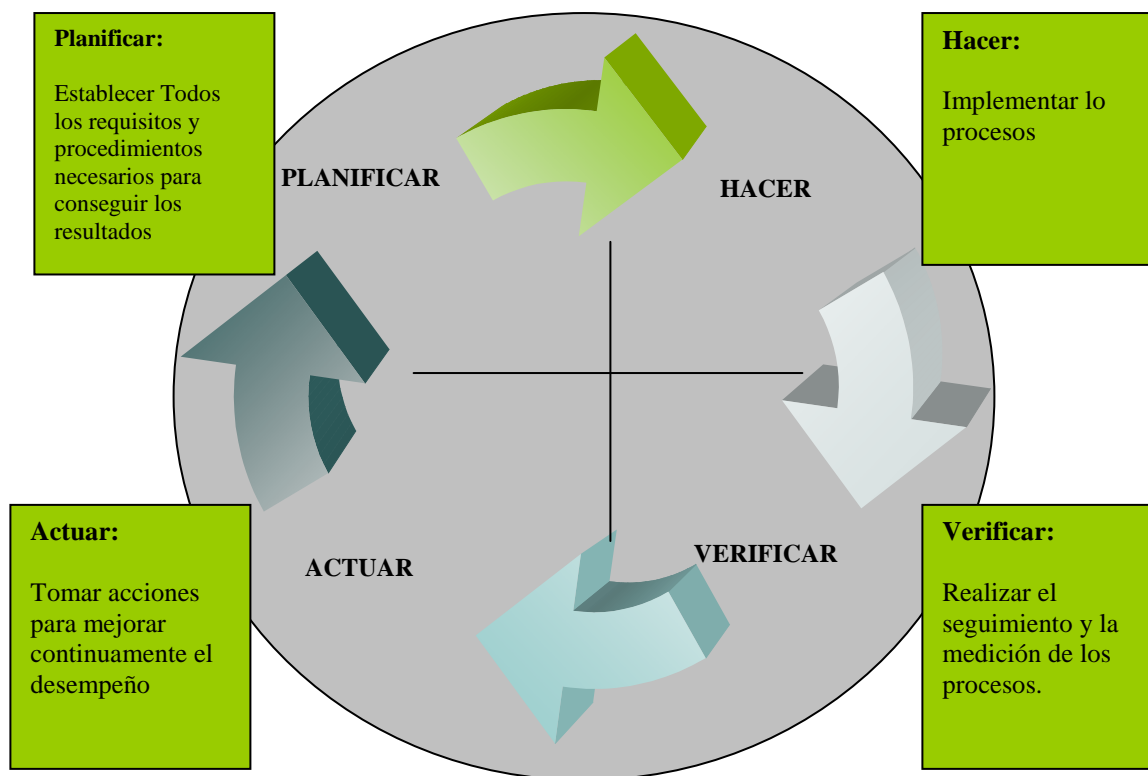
Planificar:

Establecer Todos los requisitos y procedimientos necesarios para conseguir los resultados

PLANIFICAR

HACER

Hacer:

Implementar lo procesos

ACTUAR

VERIFICAR

Actuar:

Tomar acciones para mejorar continuamente el desempeño

Verificar:

Realizar el seguimiento y la medición de los procesos.